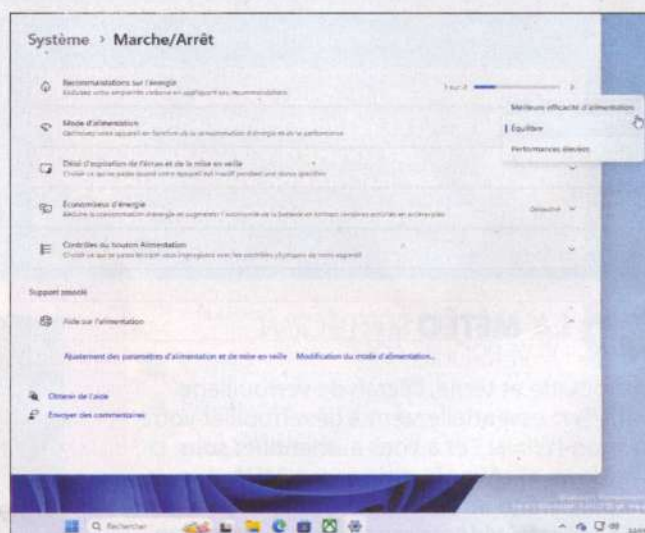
Système › Marche/Arrêt

Recommandations sur l'énergie
Réduisez votre empreinte carbone en appliquant ces recommandations

1 sur 8

Meilleure efficacité d'alimentation

Mode d'alimentation
Optimisez votre appareil en fonction de la consommation d'énergie et de la performance

Équilibré

Performances élevées

Délai d'expiration de l'écran et de la mise en veille
Choisir ce qui se passe quand votre appareil est inactif pendant une durée spécifiée

Économiseur d'énergie
Réduire la consommation d'énergie et augmenter l'autonomie de la batterie en limitant certaines activités en arrière-plan

Désactivé

Contrôles du bouton Alimentation
Choisir ce qui se passe lorsque vous interagissez avec les contrôles physiques de votre appareil

Support associé

Aide sur l'alimentation

Ajustement des paramètres d'alimentation et de mise en veille    Modification du mode d'alimentation

Obtenir de l'aide

Envoyer des commentaires

Rechercher